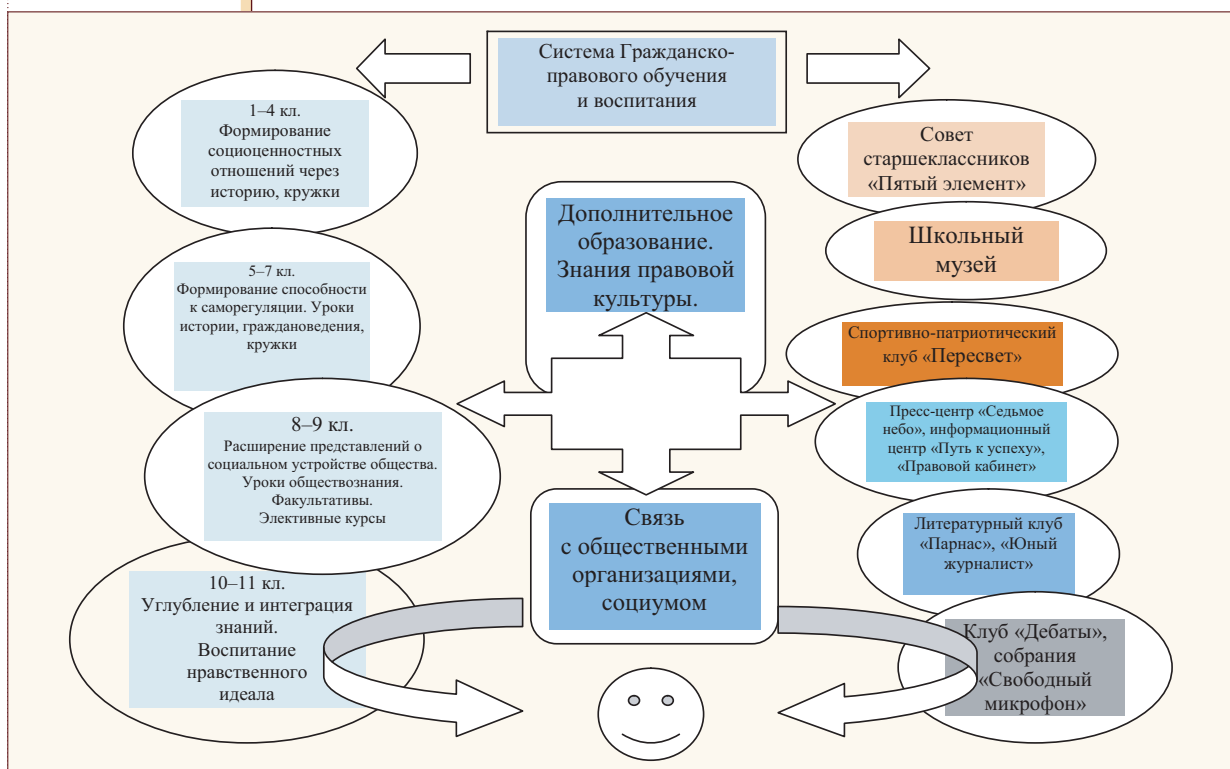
Система Гражданско-правового обучения и воспитания

1–4 кл.
Формирование социоценностных отношений через историю, кружки

Совет старшеклассников «Пятый элемент»

Дополнительное образование. Знания правовой культуры.

Школьный музей

5–7 кл.
Формирование способности к саморегуляции. Уроки истории, граждановедения, кружки

Спортивно-патриотический клуб «Пересвет»

8–9 кл.
Расширение представлений о социальном устройстве общества. Уроки обществознания. Факультативы. Элективные курсы

Пресс-центр «Седьмое небо», информационный центр «Путь к успеху», «Правовой кабинет»

Связь с общественными организациями, социумом

Литературный клуб «Парнас», «Юный журналист»

10–11 кл.
Углубление и интеграция знаний. Воспитание нравственного идеала

Клуб «Дебаты», собрания «Свободный микрофон»